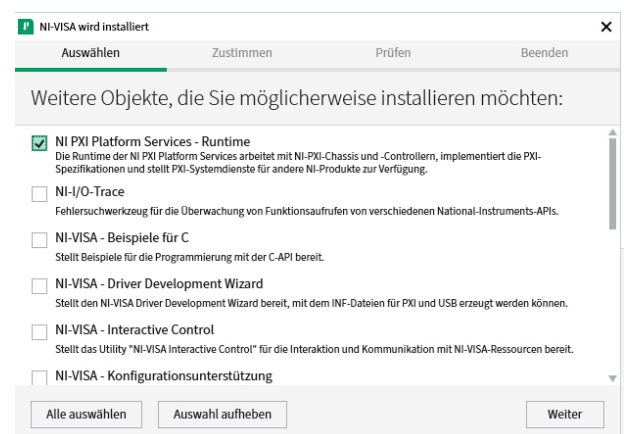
NI-VISA wird installiert

Auswählen

Zustimmen

Prüfen

Beenden

Weitere Objekte, die Sie möglicherweise installieren möchten:

NI PXI Platform Services - Runtime
Die Runtime der NI PXI Platform Services arbeitet mit NI-PXI-Chassis und -Controllern, implementiert die PXI-Spezifikationen und stellt PXI-Systemdienste für andere NI-Produkte zur Verfügung.

NI-I/O-Trace
Fehlersuchwerkzeug für die Überwachung von Funktionsaufrufen von verschiedenen National-Instruments-APIs.

NI-VISA - Beispiele für C
Stellt Beispiele für die Programmierung mit der C-API bereit.

NI-VISA - Driver Development Wizard
Stellt den NI-VISA Driver Development Wizard bereit, mit dem INF-Dateien für PXI und USB erzeugt werden können.

NI-VISA - Interactive Control
Stellt das Utility "NI-VISA Interactive Control" für die Interaktion und Kommunikation mit NI-VISA-Ressourcen bereit.

NI-VISA - Konfigurationsunterstützung

Alle auswählen

Auswahl aufheben

Weiter